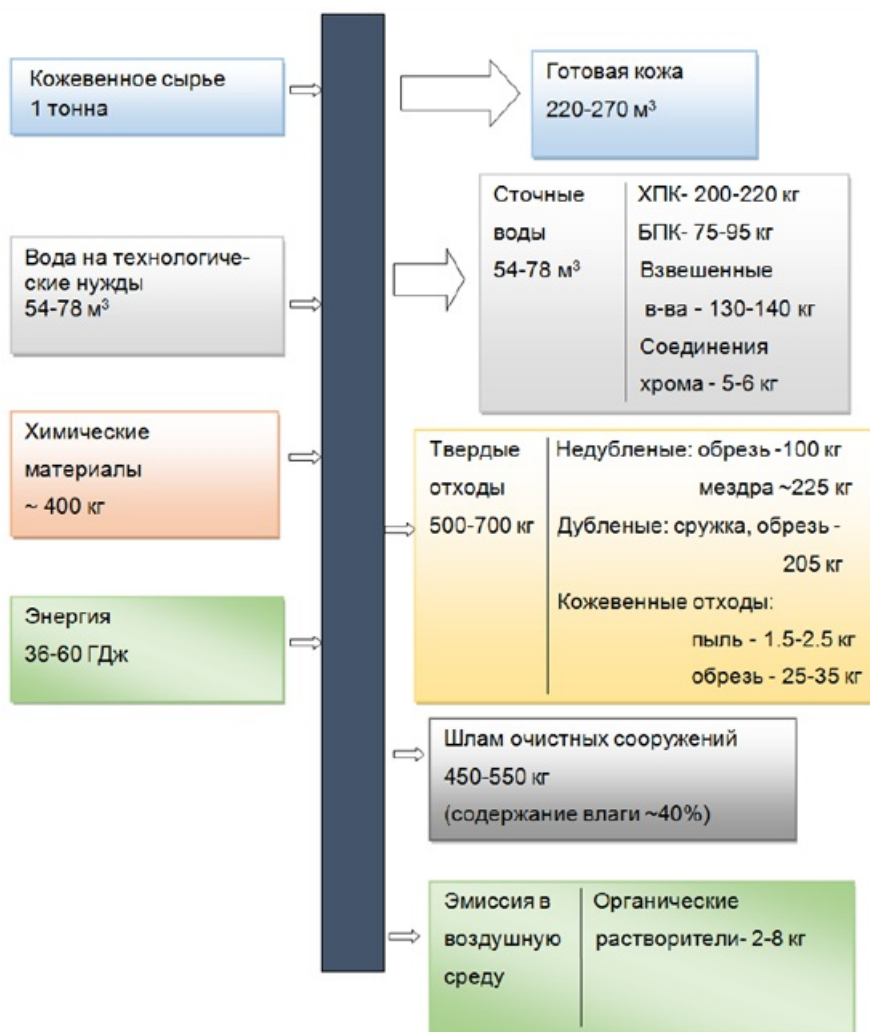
Кожевенное сырье 1 тонна

Готовая кожа 220-270 м$^3$

Вода на технологические нужды 54-78 м$^3$

| Сточные воды 54-78 м$^3$ | ХПК- 200-220 кг БПК- 75-95 кг Взвешенные в-ва - 130-140 кг Соединения хрома - 5-6 кг |
|---|---|

Химические материалы ~ 400 кг

| Твердые отходы 500-700 кг | Недубленые: обрезь -100 кг мездра ~225 кг Дубленые: сружка, обрезь - 205 кг Кожевенные отходы: пыль - 1.5-2.5 кг обрезь - 25-35 кг |
|---|---|

Энергия 36-60 ГДж

Шлам очистных сооружений 450-550 кг (содержание влаги ~40%)

| Эмиссия в воздушную среду | Органические растворители- 2-8 кг |
|---|---|